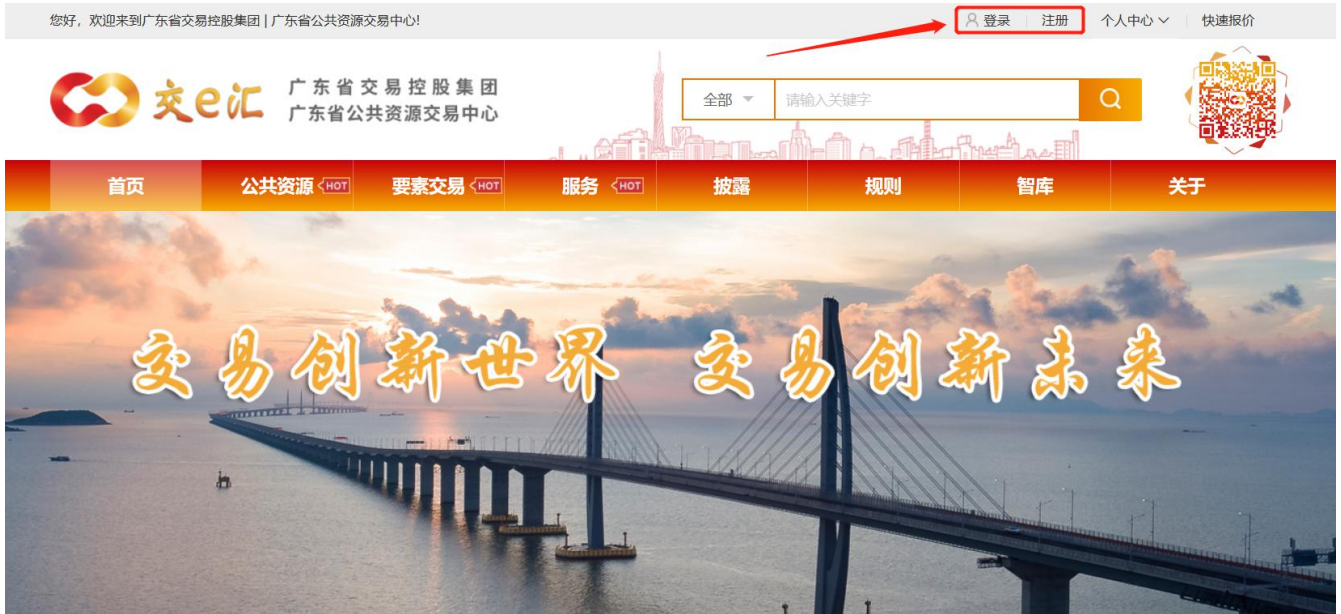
您好，欢迎来到广东省交易控股集团 | 广东省公共资源交易中心!

登录 注册 个人中心 快速报价

交e汇 广东省交易控股集团 广东省公共资源交易中心

全部 请输入关键字

首页 公共资源 HOT 要素交易 HOT 服务 HOT 披露 规则 智库 关于

交易创新世界 交易创新未来